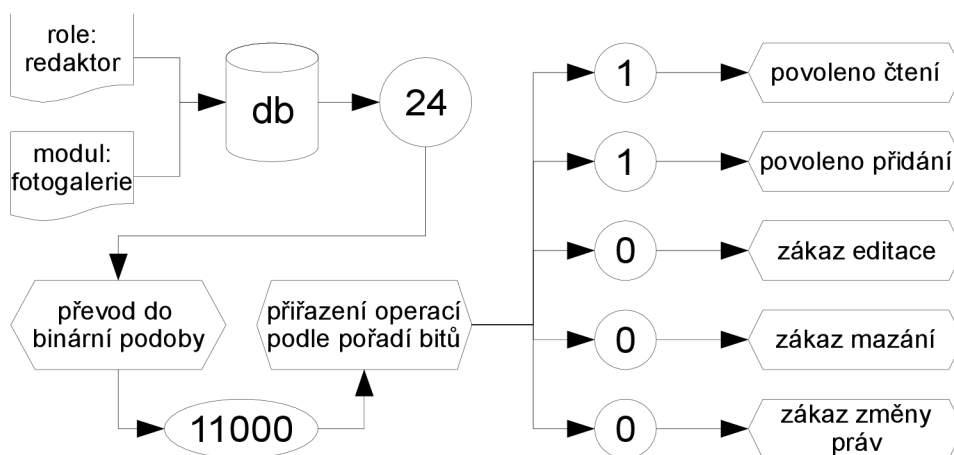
role: redaktor

modul: fotogalerie

db

24

převod do binární podoby

11000

přiřazení operací podle pořadí bitů

1

povoleno čtení

1

povoleno přidání

0

zákaz editace

0

zákaz mazání

0

zákaz změny práv